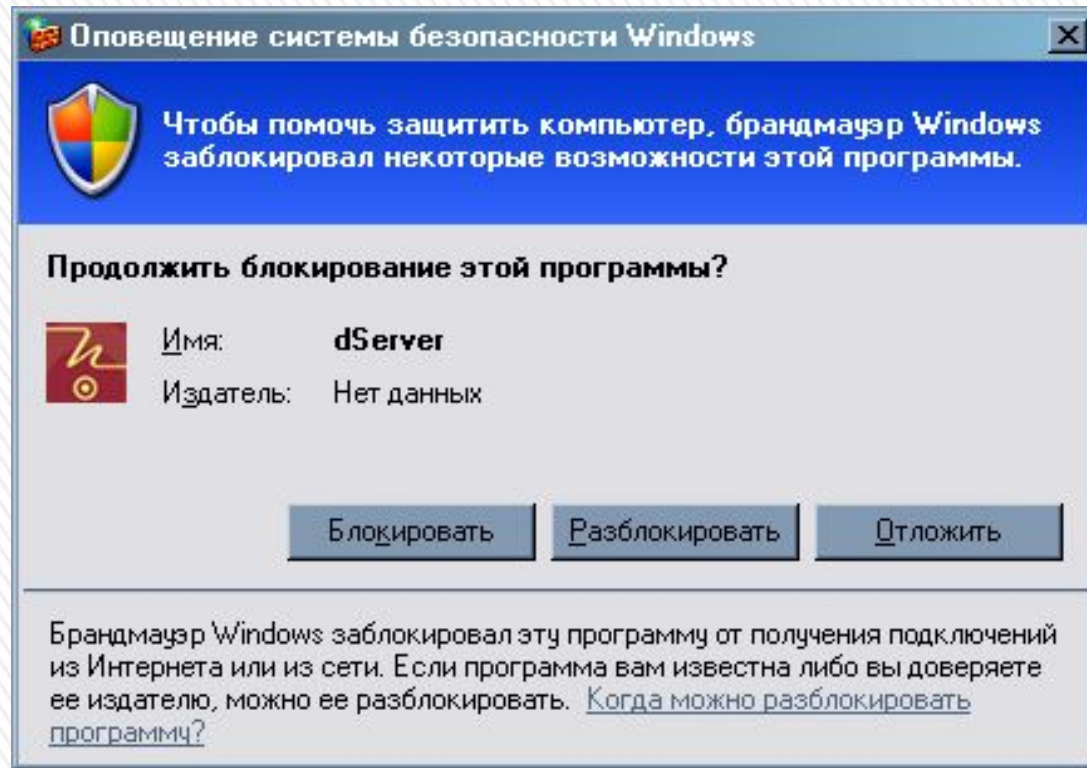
Оповещение системы безопасности Windows

Чтобы помочь защитить компьютер, брандмауэр Windows заблокировал некоторые возможности этой программы.

Продолжить блокирование этой программы?

Имя: dServer

Издатель: Нет данных

Блокировать

Разблокировать

Отложить

Брандмауэр Windows заблокировал эту программу от получения подключений из Интернета или из сети. Если программа вам известна либо вы доверяете ее издателю, можно ее разблокировать. Когда можно разблокировать программу?